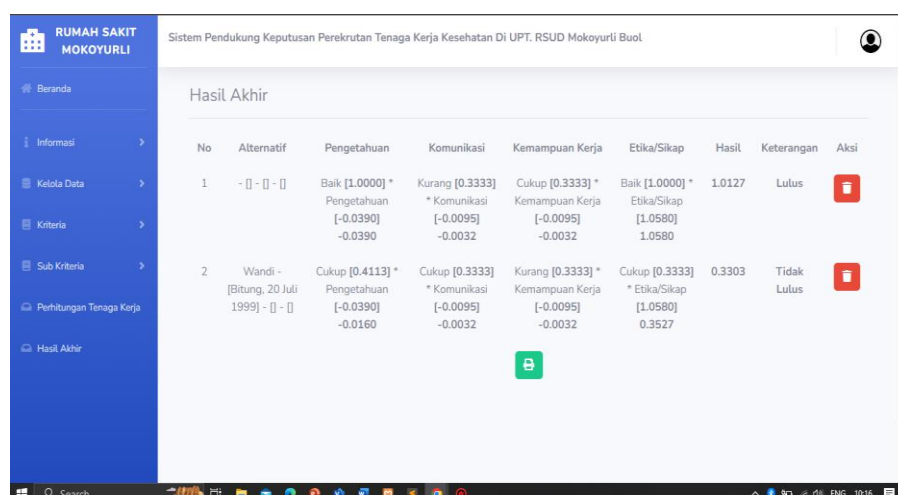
RUMAH SAKIT MOKOYURLI

Beranda

Informasi

Kelola Data

Kriteria

Sub Kriteria

Perhitungan Tenaga Kerja

Hasil Akhir

Sistem Pendukung Keputusan Perekrutan Tenaga Kerja Kesehatan Di UPT. RSUD Mokoyurli Buol

Hasil Akhir

| No | Alternatif | Pengetahuan | Komunikasi | Kemampuan Kerja | Etika/Sikap | Hasil | Keterangan | Aksi |
|---|---|---|---|---|---|---|---|---|
| 1 | - [] - [] - [] | Baik [1.0000] * Pengetahuan [-0.0390] -0.0390 | Kurang [0.3333] * Komunikasi [-0.0095] -0.0032 | Cukup [0.3333] * Kemampuan Kerja [-0.0095] -0.0032 | Baik [1.0000] * Etika/Sikap [1.0580] 1.0580 | 1.0127 | Lulus | |
| 2 | Wandi - [Bitung, 20 Juli 1999] - [] - [] | Cukup [0.4113] * Pengetahuan [-0.0390] -0.0160 | Cukup [0.3333] * Komunikasi [-0.0095] -0.0032 | Kurang [0.3333] * Kemampuan Kerja [-0.0095] -0.0032 | Cukup [0.3333] * Etika/Sikap [1.0580] 0.3527 | 0.3303 | Tidak Lulus | |

Search

ENG 10:16